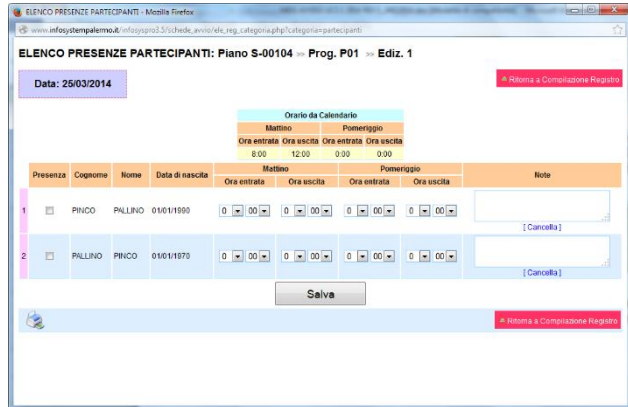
ELENCO PRESENZE PARTECIPANTI - Mozilla Firefox

www.infosystempalermo.it/infosyspro3.5/schede_avvio/ele_reg_categoria.php?categoria=partecipanti

ELENCO PRESENZE PARTECIPANTI: Piano S-00104 » Prog. P01 » Ediz. 1

Data: 25/03/2014

Ritorna a Compilazione Registro

| Orario da Calendario | | | |
|---|---|---|---|
| Mattino | | Pomeriggio | |
| Ora entrata | Ora uscita | Ora entrata | Ora uscita |
| 8:00 | 12:00 | 0:00 | 0:00 |

| | Presenza | Cognome | Nome | Data di nascita | Mattino Ora entrata | Mattino Ora uscita | Pomeriggio Ora entrata | Pomeriggio Ora uscita | Note |
|---|---|---|---|---|---|---|---|---|---|
| 1 | | PINCO | PALLINO | 01/01/1990 | 0 00 | 0 00 | 0 00 | 0 00 | [ Cancella ] |
| 2 | | PALLINO | PINCO | 01/01/1970 | 0 00 | 0 00 | 0 00 | 0 00 | [ Cancella ] |

Salva

Ritorna a Compilazione Registro